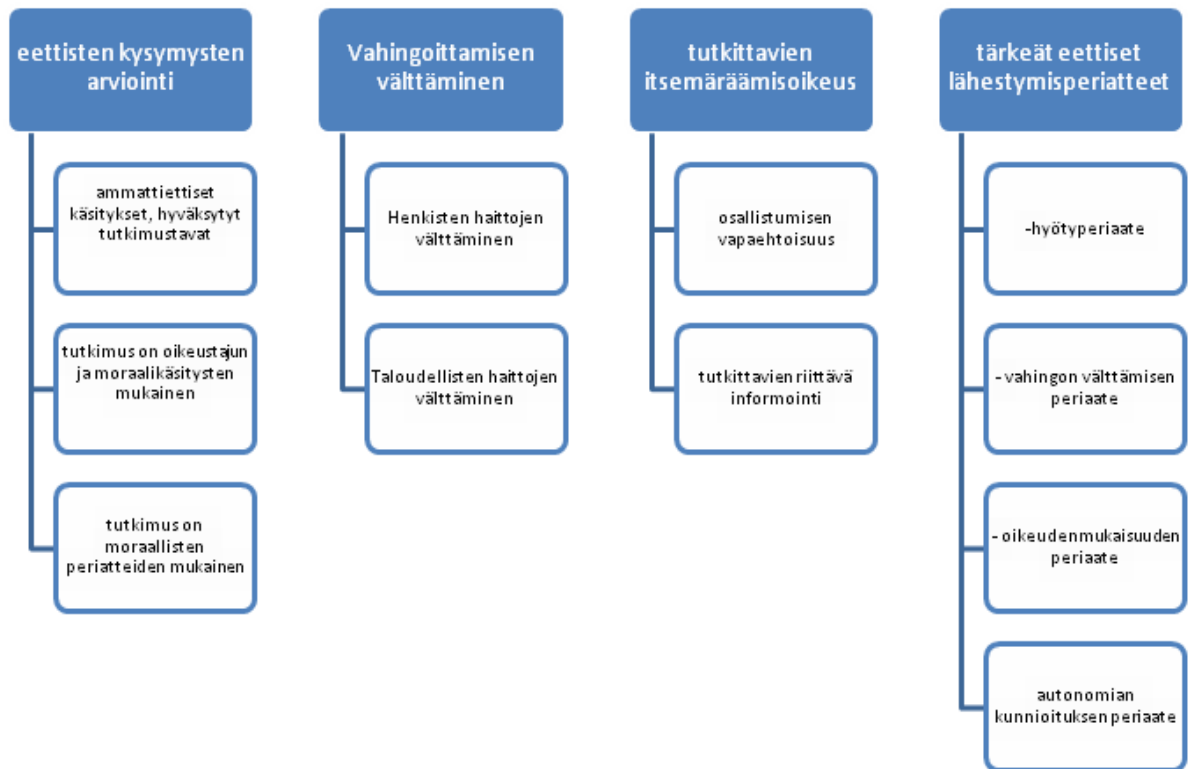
eettisten kysymysten arviointi

ammattieettiset käsitykset, hyväksytyt tutkimustavat

tutkimus on oikeustajun ja moraalikäsitysten mukainen

tutkimus on moraallisten periatteiden mukainen

Vahingoittamisen välttäminen

Henkisten haittojen välttäminen

Taloudellisten haittojen välttäminen

tutkittavien itsemääräämisoikeus

osallistumisen vapaehtoisuus

tutkittavien riittävä informointi

tärkeät eettiset lähestymisperiatteet

-hyötyperiaate

- vahingon välttämisen periaate

- oikeudenmukaisuuden periaate

autonomian kunnioituksen periaate